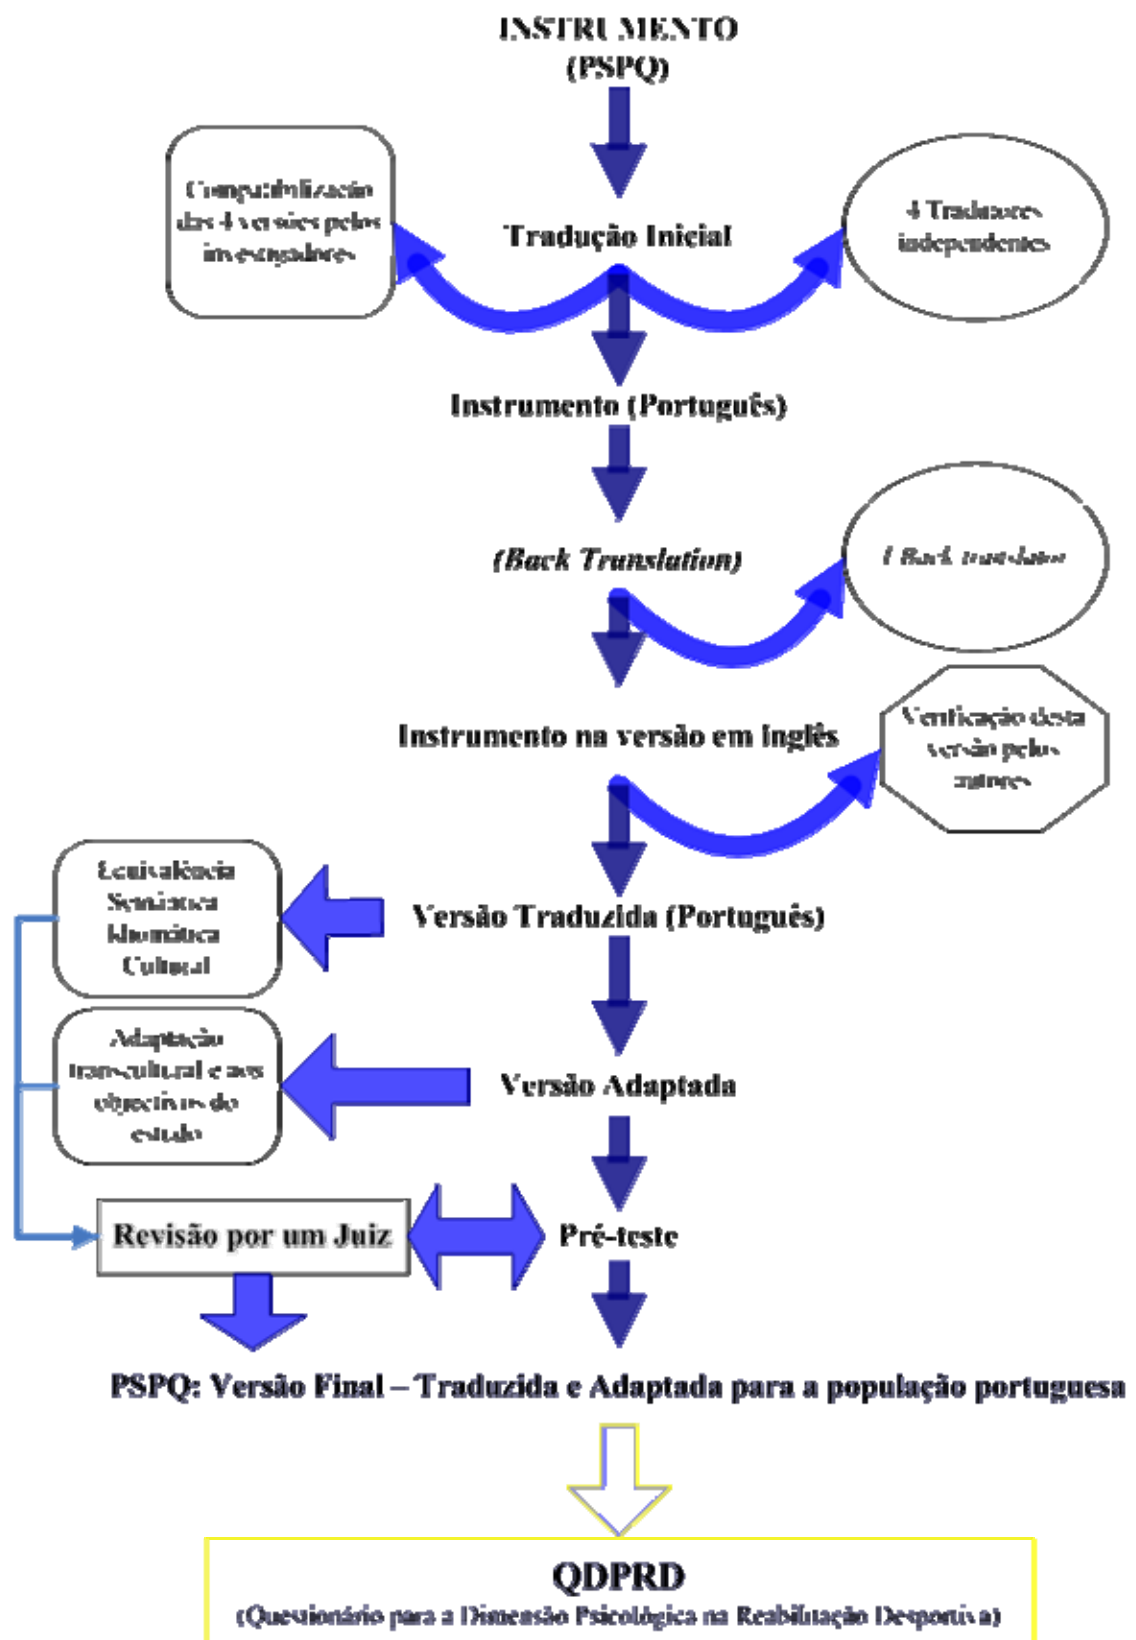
INSTRUMENTO (PSPQ)

Compatibilização das 4 versões pelos investigadores

Tradução Inicial

4 Tradutores independentes

Instrumento (Português)

(Back Translation)

1 Back translator

Instrumento na versão em Inglês

Verificação desta versão pelos autores

Equivalência Semântica Idiomática Cultural

Versão Traduzida (Português)

Adaptação transcultural e aos objectivos do estudo

Versão Adaptada

Revisão por um Juiz

Pré-teste

PSPQ: Versão Final – Traduzida e Adaptada para a população portuguesa

QDPRD
(Questionário para a Dimensão Psicológica na Reabilitação Desportiva)